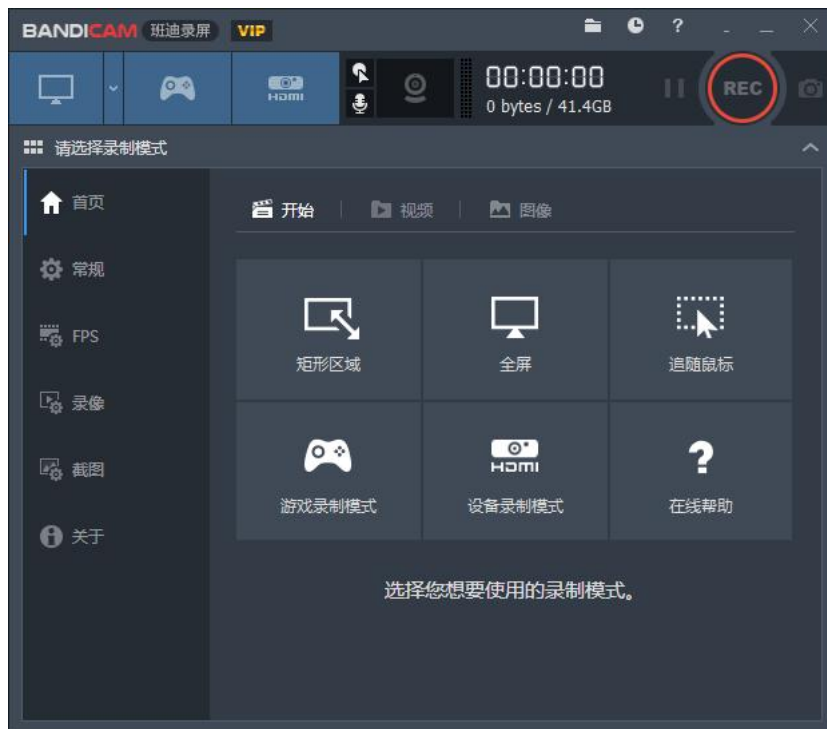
BANDICAM 班迪录屏 VIP

?

HDMI

00:00:00
0 bytes / 41.4GB

REC

请选择录制模式

首页
常规
FPS
录像
截图
关于

开始 | 视频 | 图像

矩形区域
全屏
追随鼠标
游戏录制模式
HDMI
设备录制模式
?
在线帮助

选择您想要使用的录制模式。